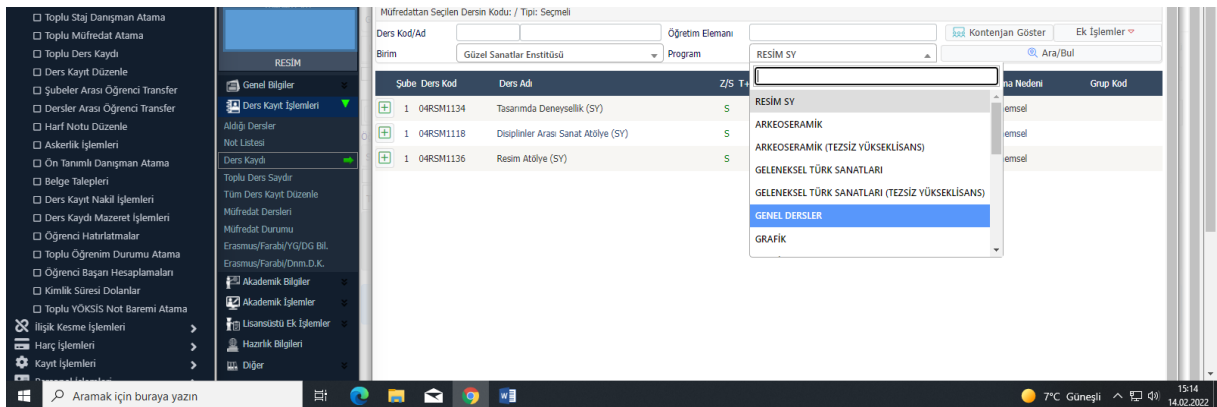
☐ Toplu Staj Danışman Atama
☐ Toplu Müfredat Atama
☐ Toplu Ders Kaydı
☐ Ders Kayıt Düzenle
☐ Şubeler Arası Öğrenci Transfer
☐ Dersler Arası Öğrenci Transfer
☐ Harf Notu Düzenle
☐ Askerlik İşlemleri
☐ Ön Tanımlı Danışman Atama
☐ Belge Talepleri
☐ Ders Kayıt Nakil İşlemleri
☐ Ders Kaydı Mazeret İşlemleri
☐ Öğrenci Hatırlatmalar
☐ Toplu Öğrenim Durumu Atama
☐ Öğrenci Başarı Hesaplamaları
☐ Kimlik Süresi Dolanlar
☐ Toplu YÖKSİS Not Baremi Atama
İlişik Kesme İşlemleri
Harç İşlemleri
Kayıt İşlemleri

RESİM
Genel Bilgiler
Ders Kayıt İşlemleri
Aldığı Dersler
Not Listesi
Ders Kaydı
Toplu Ders Saydır
Tüm Ders Kayıt Düzenle
Müfredat Dersleri
Müfredat Durumu
Erasmus/Farabi/YG/DG Bil.
Erasmus/Farabi/Dnm.D.K.
Akademik Bilgiler
Akademik İşlemler
Lisansüstü Ek İşlemler
Hazırlık Bilgileri
Diğer

Müfredattan Seçilen Dersin Kodu: / Tipi: Seçmeli
Ders Kod/Ad
Öğretim Elemanı
Kontenjan Göster
Ek İşlemler
Birim
Güzel Sanatlar Enstitüsü
Program
RESİM SY
Ara/Bul

| Şube | Ders Kod | Ders Adı | Z/S | T+ | na Nedeni | Grup Kod |
|---|---|---|---|---|---|---|
| 1 | 04RSM1134 | Tasarımda Deneysellik (SY) | S | | emsel | |
| 1 | 04RSM1118 | Disiplinler Arası Sanat Atölye (SY) | S | | emsel | |
| 1 | 04RSM1136 | Resim Atölye (SY) | S | | emsel | |

RESİM SY
ARKEOSERAMİK
ARKEOSERAMİK (TEZSİZ YÜKSEKLİSANS)
GELENEKSEL TÜRK SANATLARI
GELENEKSEL TÜRK SANATLARI (TEZSİZ YÜKSEKLİSANS)
GENEL DERSLER
GRAFİK

Aramak için buraya yazın
7°C Güneşli
15:14
14.02.2022